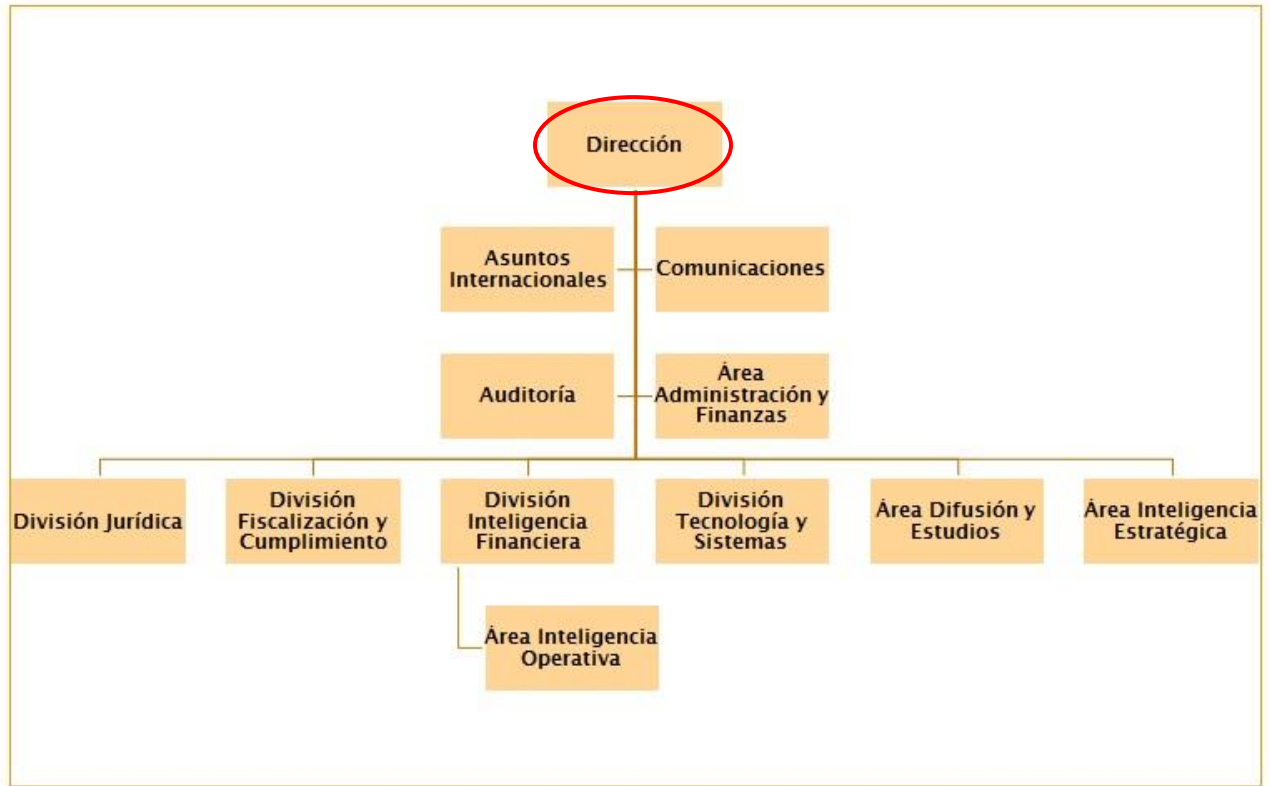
Dirección

Asuntos Internacionales

Comunicaciones

Auditoría

Área Administración y Finanzas

División Jurídica

División Fiscalización y Cumplimiento

División Inteligencia Financiera

División Tecnología y Sistemas

Área Difusión y Estudios

Área Inteligencia Estratégica

Área Inteligencia Operativa